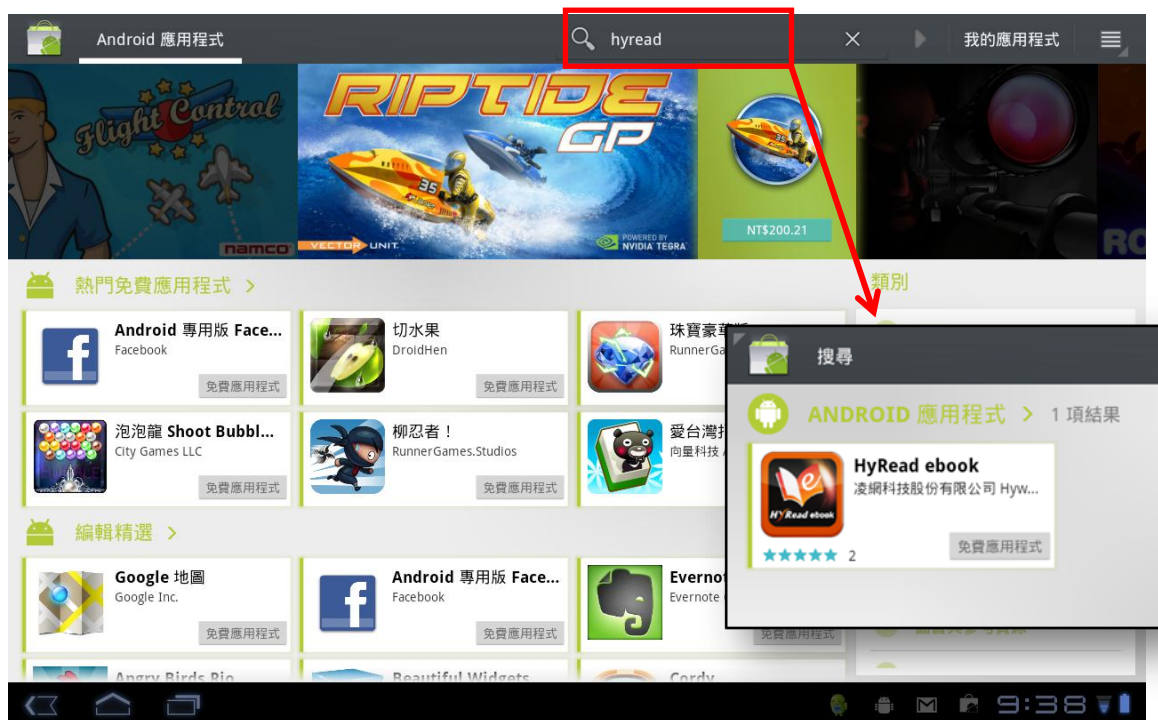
Android 應用程式

hyread

我的應用程式

Flight Control

namco

RIPTIDE GP

VECTOR UNIT

POWERED BY NVIDIA TEGRA

NT$200.21

RO

熱門免費應用程式 >

類別

Android 專用版 Face...
Facebook
免費應用程式

切水果
DroidHen
免費應用程式

珠寶豪華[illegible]
RunnerGa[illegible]

泡泡龍 Shoot Bubbl...
City Games LLC
免費應用程式

柳忍者！
RunnerGames.Studios
免費應用程式

愛台灣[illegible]
向量科技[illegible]

編輯精選 >

Google 地圖
Google Inc.
免費應用程式

Android 專用版 Face...
Facebook
免費應用程式

Evernot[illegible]
Evernote
免費應用程式

Angry Birds Rio

Beautiful Widgets

Cordy

搜尋

ANDROID 應用程式 > 1 項結果

HyRead ebook
凌網科技股份有限公司 Hyw...
HyRead ebook
★★★★★ 2
免費應用程式

9:38